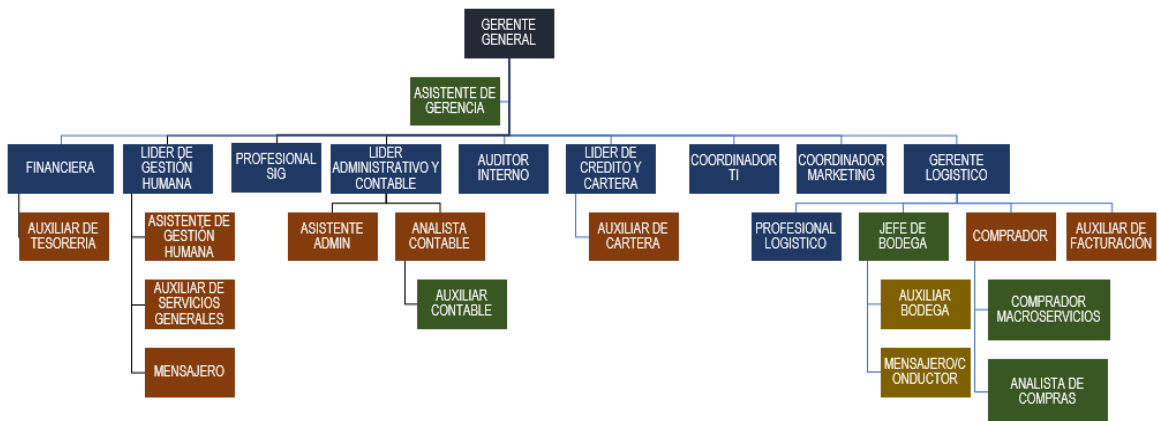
GERENTE GENERAL

ASISTENTE DE GERENCIA

FINANCIERA

AUXILIAR DE TESORERIA

LIDER DE GESTIÓN HUMANA

ASISTENTE DE GESTIÓN HUMANA

AUXILIAR DE SERVICIOS GENERALES

MENSAJERO

PROFESIONAL SIG

LIDER ADMINISTRATIVO Y CONTABLE

ASISTENTE ADMIN

ANALISTA CONTABLE

AUXILIAR CONTABLE

AUDITOR INTERNO

LIDER DE CREDITO Y CARTERA

AUXILIAR DE CARTERA

COORDINADOR TI

COORDINADOR MARKETING

GERENTE LOGISTICO

PROFESIONAL LOGISTICO

JEFE DE BODEGA

AUXILIAR BODEGA

MENSAJERO/CONDUCTOR

COMPRADOR

COMPRADOR MACROSERVICIOS

ANALISTA DE COMPRAS

AUXILIAR DE FACTURACIÓN